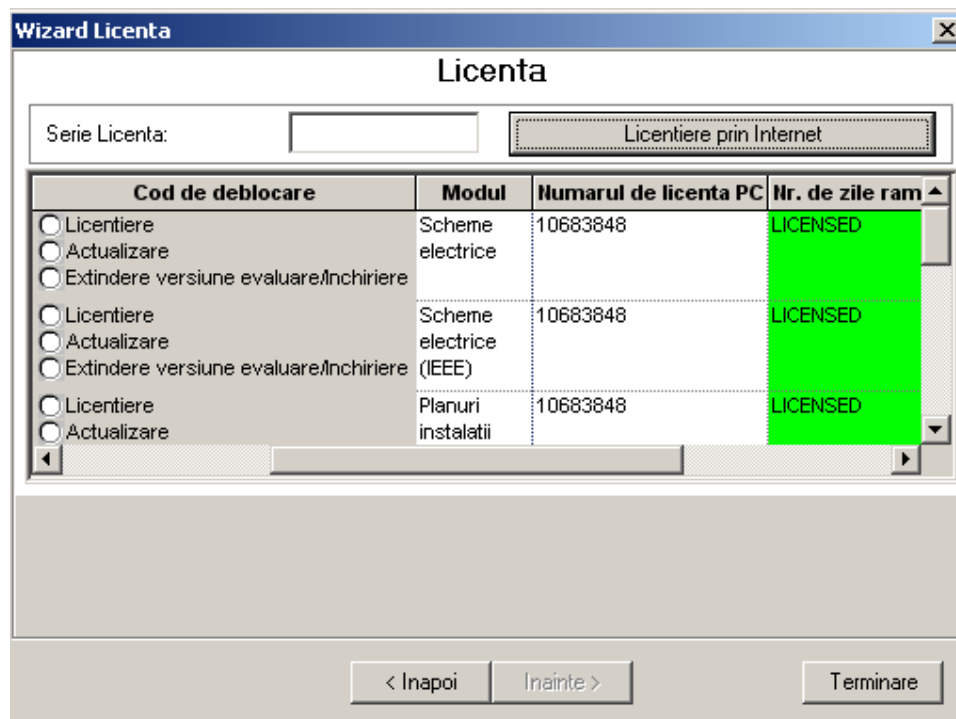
Wizard Licenta

Licenta

Serie Licenta:

Licentiere prin Internet

| Cod de deblocare | Modul | Numarul de licenta PC | Nr. de zile ram |
|---|---|---|---|
| Licentiere<br>Actualizare<br>Extindere versiune evaluare/Inchiriere | Scheme electrice | 10683848 | LICENSED |
| Licentiere<br>Actualizare<br>Extindere versiune evaluare/Inchiriere | Scheme electrice (IEEE) | 10683848 | LICENSED |
| Licentiere<br>Actualizare | Planuri instalatii | 10683848 | LICENSED |

< Inapoi

Inainte >

Terminare